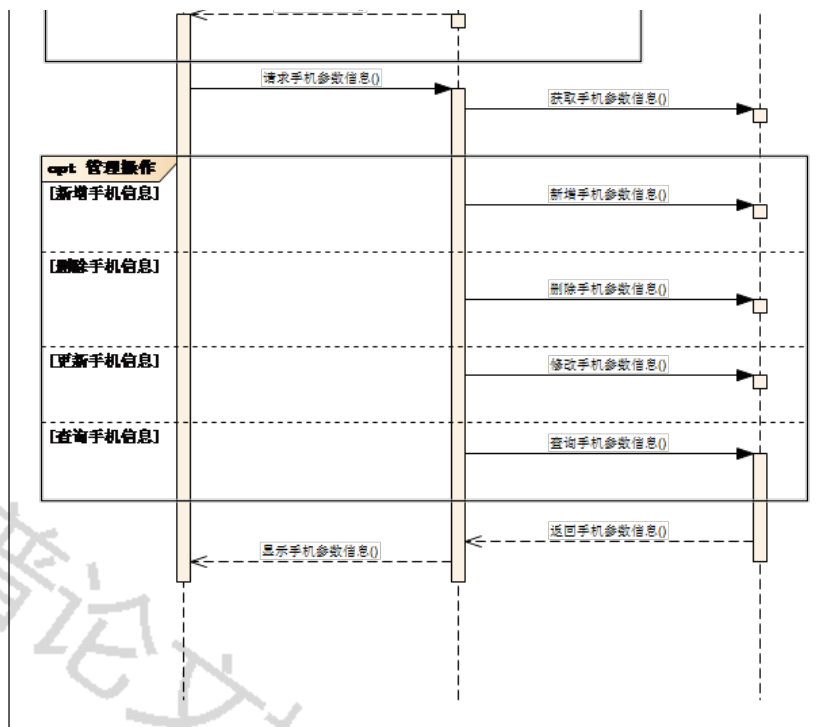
请求手机参数信息()

获取手机参数信息()

opt 管理操作

[新增手机信息]

新增手机参数信息()

[删除手机信息]

删除手机参数信息()

[更新手机信息]

修改手机参数信息()

[查询手机信息]

查询手机参数信息()

返回手机参数信息()

显示手机参数信息()